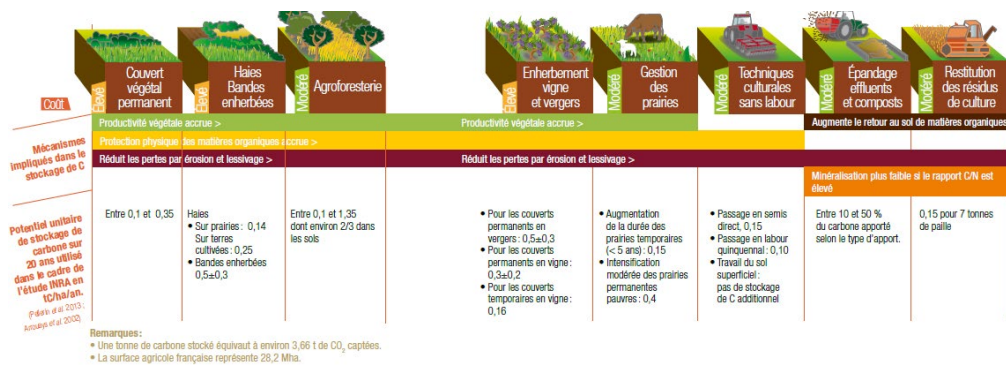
Coût

Élevé Couvert végétal permanent

Élevé Haies Bandes enherbées

Modéré Agroforesterie

Élevé Enherbement vigne et vergers

Modéré Gestion des prairies

Modéré Techniques culturales sans labour

Modéré Épandage effluents et composts

Modéré Restitution des résidus de culture

Mécanismes impliqués dans le stockage de C

Productivité végétale accrue >

Productivité végétale accrue >

Augmente le retour au sol de matières organiques

Protection physique des matières organiques accrue >

Réduit les pertes par érosion et lessivage >

Réduit les pertes par érosion et lessivage >

Minéralisation plus faible si le rapport C/N est élevé

Potentiel unitaire de stockage de carbone sur 20 ans utilisé dans le cadre de l'étude INRA en tC/ha/an.
(Pellerin et al 2013 ; Arrouays et al 2002)

Entre 0,1 et 0,35

Haies
• Sur prairies : 0,14
Sur terres cultivées : 0,25
• Bandes enherbées 0,5±0,3

Entre 0,1 et 1,35 dont environ 2/3 dans les sols

• Pour les couverts permanents en vergers : 0,5±0,3
• Pour les couverts permanents en vigne : 0,3±0,2
• Pour les couverts temporaires en vigne : 0,16

• Augmentation de la durée des prairies temporaires (< 5 ans) : 0,15
• Intensification modérée des prairies permanentes pauvres : 0,4

• Passage en semis direct, 0,15
• Passage en labour quinquennal : 0,10
• Travail du sol superficiel : pas de stockage de C additionnel

Entre 10 et 50 % du carbone apporté selon le type d'apport.

0,15 pour 7 tonnes de paille

Remarques :
• Une tonne de carbone stocké équivaut à environ 3,66 t de $CO_2$ captées.
• La surface agricole française représente 28,2 Mha.